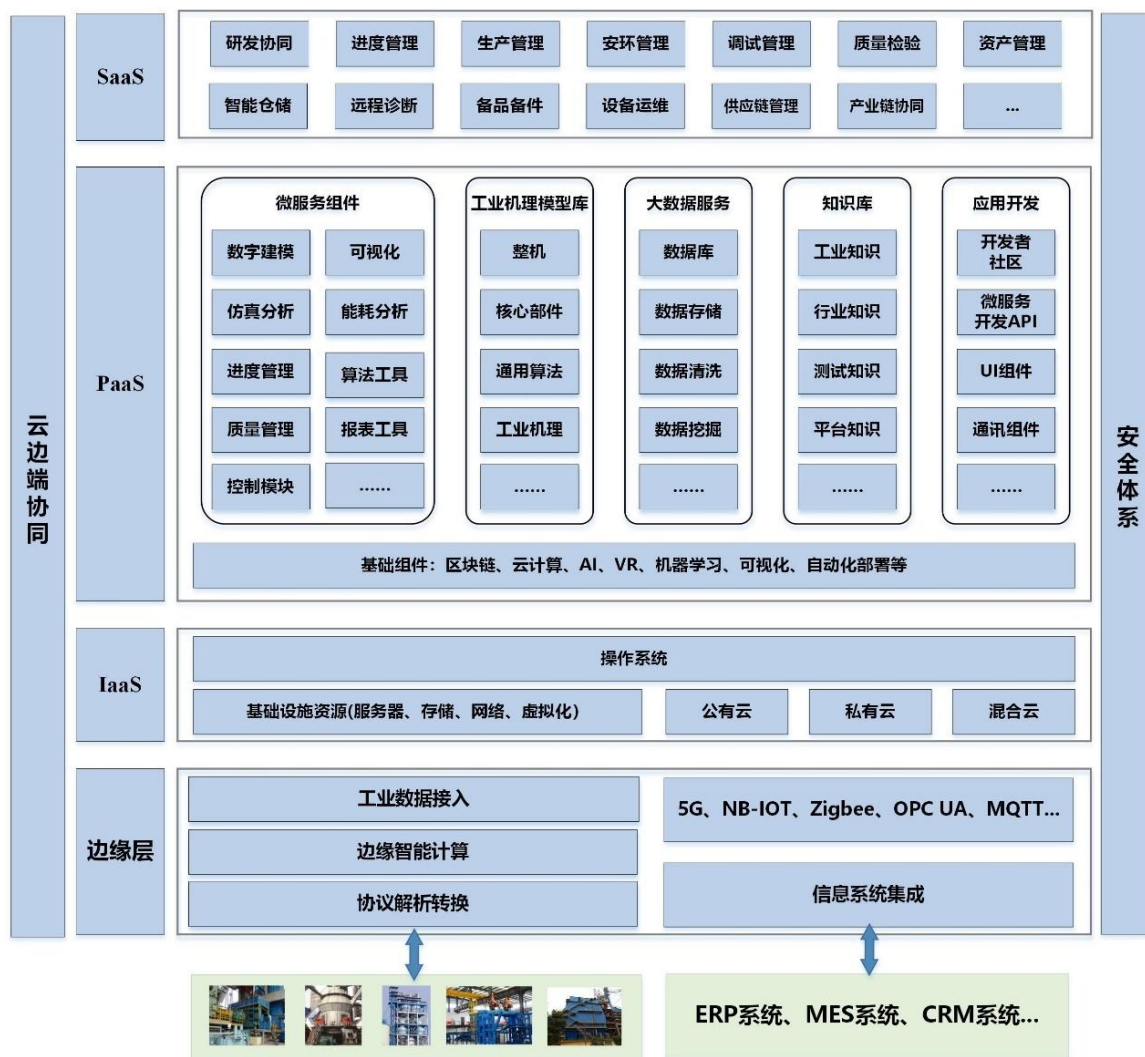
云边端协同

SaaS

研发协同 进度管理 生产管理 安环管理 调试管理 质量检验 资产管理
智能仓储 远程诊断 备品备件 设备运维 供应链管理 产业链协同 ...

PaaS

微服务组件
数字建模 可视化
仿真分析 能耗分析
进度管理 算法工具
质量管理 报表工具
控制模块 ......

工业机理模型库
整机
核心部件
通用算法
工业机理
......

大数据服务
数据库
数据存储
数据清洗
数据挖掘
......

知识库
工业知识
行业知识
测试知识
平台知识
......

应用开发
开发者社区
微服务开发API
UI组件
通讯组件
......

基础组件：区块链、云计算、AI、VR、机器学习、可视化、自动化部署等

IaaS

操作系统
基础设施资源(服务器、存储、网络、虚拟化) 公有云 私有云 混合云

边缘层

工业数据接入
边缘智能计算
协议解析转换
5G、NB-IOT、Zigbee、OPC UA、MQTT...
信息系统集成

安全体系

ERP系统、MES系统、CRM系统...